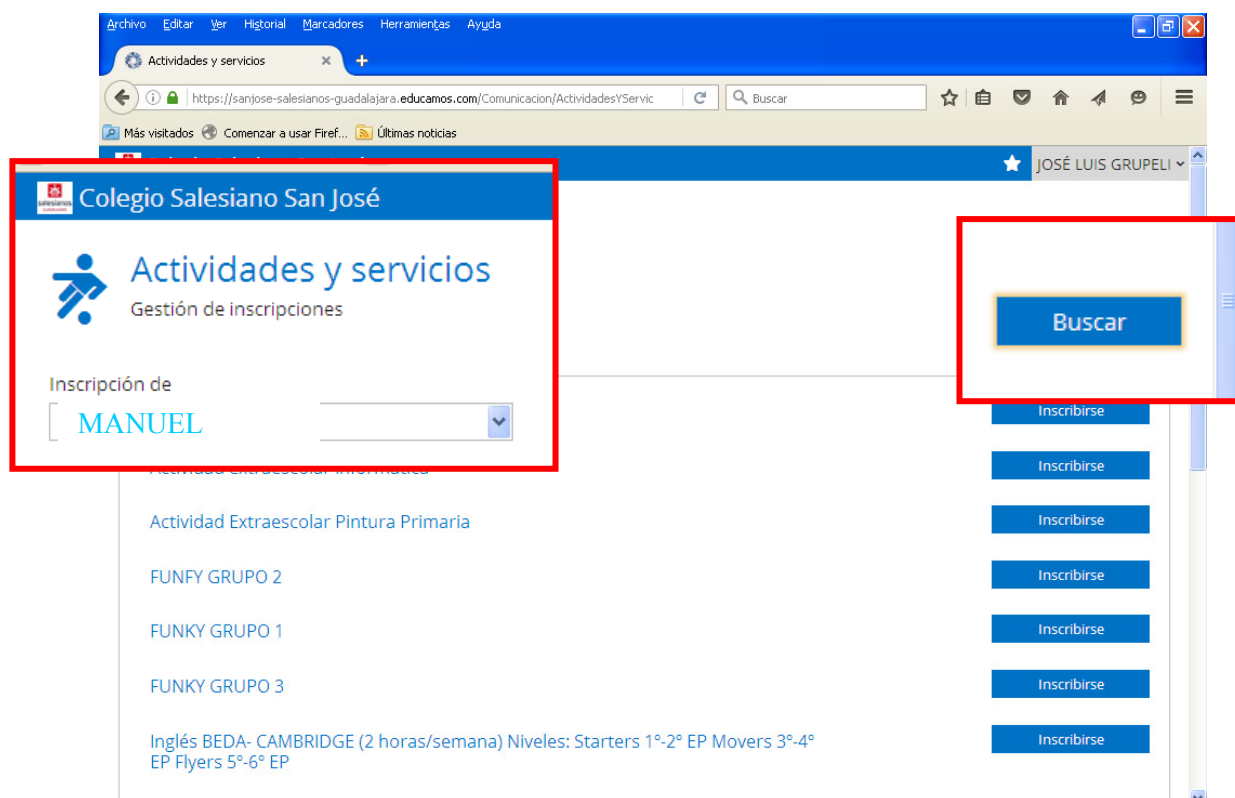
Archivo Editar Ver Historial Marcadores Herramientas Ayuda

Actividades y servicios

https://sanjose-salesianos-guadalajara.educamos.com/Comunicacion/ActividadesYServic

Buscar

Más visitados Comenzar a usar Firef... Últimas noticias

JOSÉ LUIS GRUPELI

salesianos

Colegio Salesiano San José

Actividades y servicios

Gestión de inscripciones

Inscripción de

MANUEL

Buscar

Inscribirse

Actividad Extraescolar Informática

Inscribirse

Actividad Extraescolar Pintura Primaria

Inscribirse

FUNFY GRUPO 2

Inscribirse

FUNKY GRUPO 1

Inscribirse

FUNKY GRUPO 3

Inscribirse

Inglés BEDA- CAMBRIDGE (2 horas/semana) Niveles: Starters 1°-2° EP Movers 3°-4° EP Flyers 5°-6° EP

Inscribirse